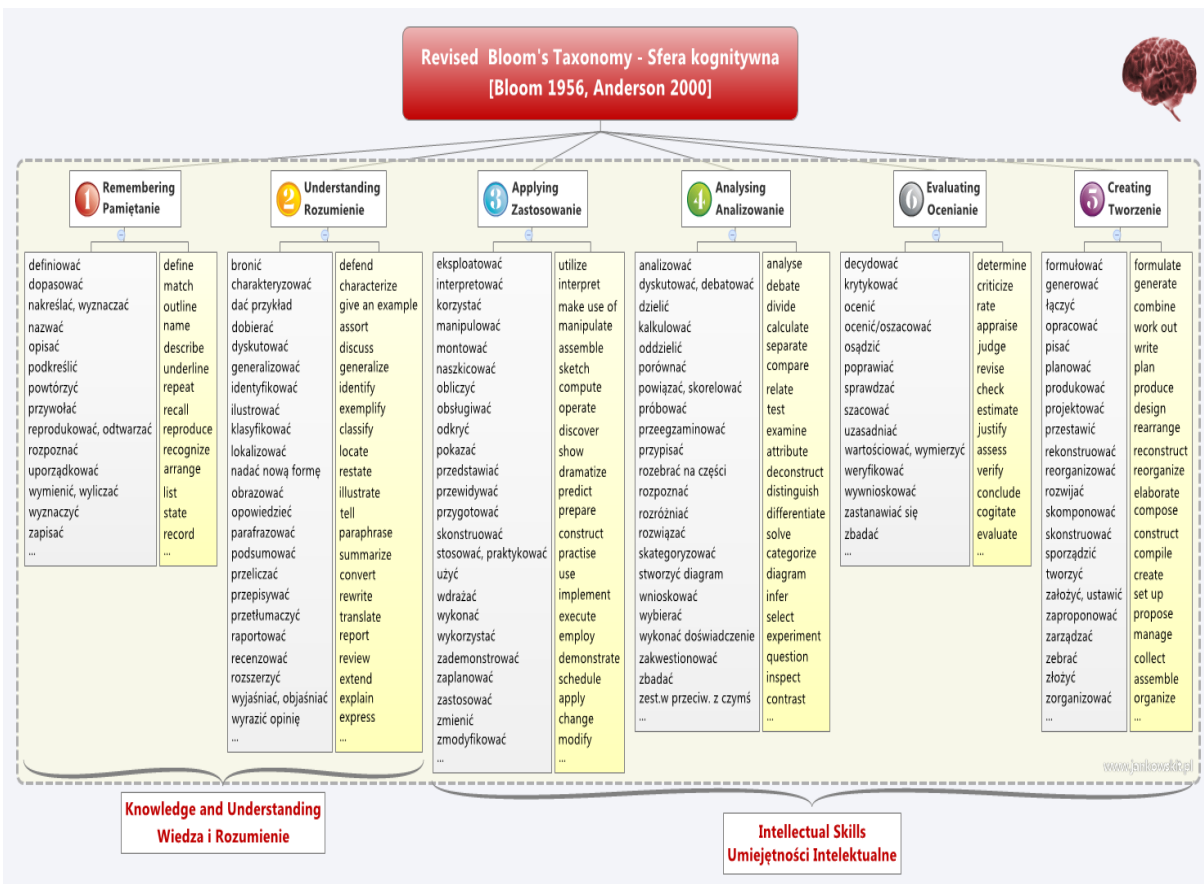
Revised Bloom's Taxonomy - Sfera kognitywna
[Bloom 1956, Anderson 2000]

1 Remembering Pamiętanie

definiować
dopasować
nakreślać, wyznaczać
nazwać
opisać
podkreślić
powtórzyć
przywołać
reprodukować, odtwarzać
rozpoznać
uporządkować
wymienić, wyliczać
wyznaczyć
zapisać
...

define
match
outline
name
describe
underline
repeat
recall
reproduce
recognize
arrange
list
state
record
...

2 Understanding Rozumienie

bronić
charakteryzować
dać przykład
dobierać
dyskutować
generalizować
identyfikować
ilustrować
klasyfikować
lokalizować
nadać nową formę
obrazować
opowiedzieć
parafrazować
podsumować
przeliczać
przepisywać
przetłumaczyć
raportować
recenzować
rozszerzyć
wyjaśniać, objaśniać
wyrazić opinię
...

defend
characterize
give an example
assort
discuss
generalize
identify
exemplify
classify
locate
restate
illustrate
tell
paraphrase
summarize
convert
rewrite
translate
report
review
extend
explain
express
...

3 Applying Zastosowanie

eksploatować
interpretować
korzystać
manipulować
montować
naszkicować
obliczyć
obsługiwać
odkryć
pokazać
przedstawiać
przewidywać
przygotować
skonstruować
stosować, praktykować
użyć
wdrażać
wykonać
wykorzystać
zademonstrować
zaplanować
zastosować
zmienić
zmodyfikować
...

utilize
interpret
make use of
manipulate
assemble
sketch
compute
operate
discover
show
dramatize
predict
prepare
construct
practise
use
implement
execute
employ
demonstrate
schedule
apply
change
modify
...

4 Analysing Analizowanie

analizować
dyskutować, debatować
dzielić
kalkulować
oddzielić
porównać
powiązać, skorelować
próbować
przeegzaminować
przypisać
rozebrać na części
rozpoznać
rozróżniać
rozwiązać
skategoryzować
stworzyć diagram
wnioskować
wybierać
wykonać doświadczenie
zakwestionować
zbadać
zest.w przeciw. z czymś
...

analyse
debate
divide
calculate
separate
compare
relate
test
examine
attribute
deconstruct
distinguish
differentiate
solve
categorize
diagram
infer
select
experiment
question
inspect
contrast
...

6 Evaluating Ocenianie

decydować
krytykować
ocenić
ocenić/oszacować
osądzić
poprawiać
sprawdzać
szacować
uzasadniać
wartościować, wymierzyć
weryfikować
wywnioskować
zastanawiać się
zbadać
...

determine
criticize
rate
appraise
judge
revise
check
estimate
justify
assess
verify
conclude
cogitate
evaluate
...

5 Creating Tworzenie

formułować
generować
łączyć
opracować
pisać
planować
produkować
projektować
przestawić
rekonstruować
reorganizować
rozwijać
skomponować
skonstruować
sporządzić
tworzyć
założyć, ustawić
zaproponować
zarządzać
zebrać
złożyć
zorganizować
...

formulate
generate
combine
work out
write
plan
produce
design
rearrange
reconstruct
reorganize
elaborate
compose
construct
compile
create
set up
propose
manage
collect
assemble
organize
...

www.jankowski.pl

Knowledge and Understanding
Wiedza i Rozumienie

Intellectual Skills
Umiejętności Intelektualne